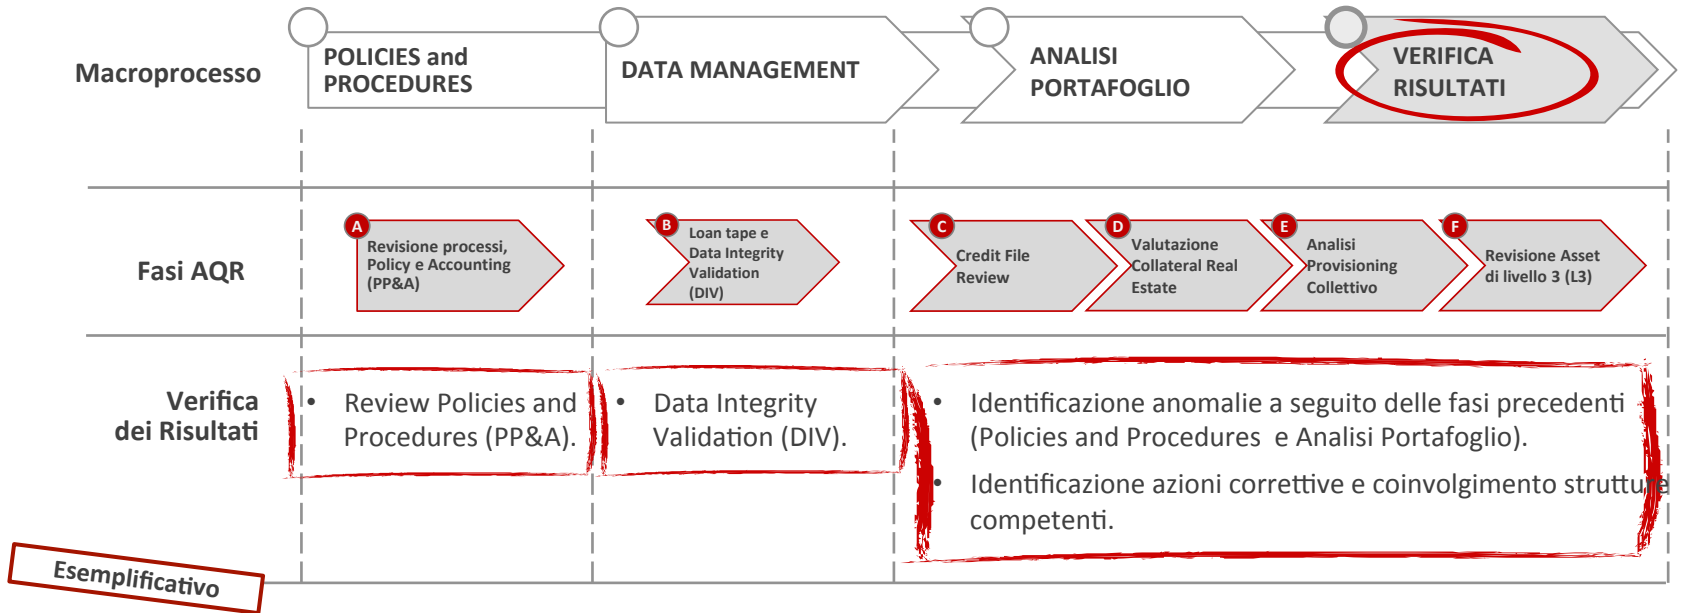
Macroprocesso

POLICIES and PROCEDURES

DATA MANAGEMENT

ANALISI PORTAFOGLIO

VERIFICA RISULTATI

Fasi AQR

A Revisione processi, Policy e Accounting (PP&A)

B Loan tape e Data Integrity Validation (DIV)

C Credit File Review

D Valutazione Collateral Real Estate

E Analisi Provisioning Collettivo

F Revisione Asset di livello 3 (L3)

Verifica dei Risultati

• Review Policies and Procedures (PP&A).

• Data Integrity Validation (DIV).

• Identificazione anomalie a seguito delle fasi precedenti (Policies and Procedures e Analisi Portafoglio).

• Identificazione azioni correttive e coinvolgimento strutture competenti.

Esemplificativo